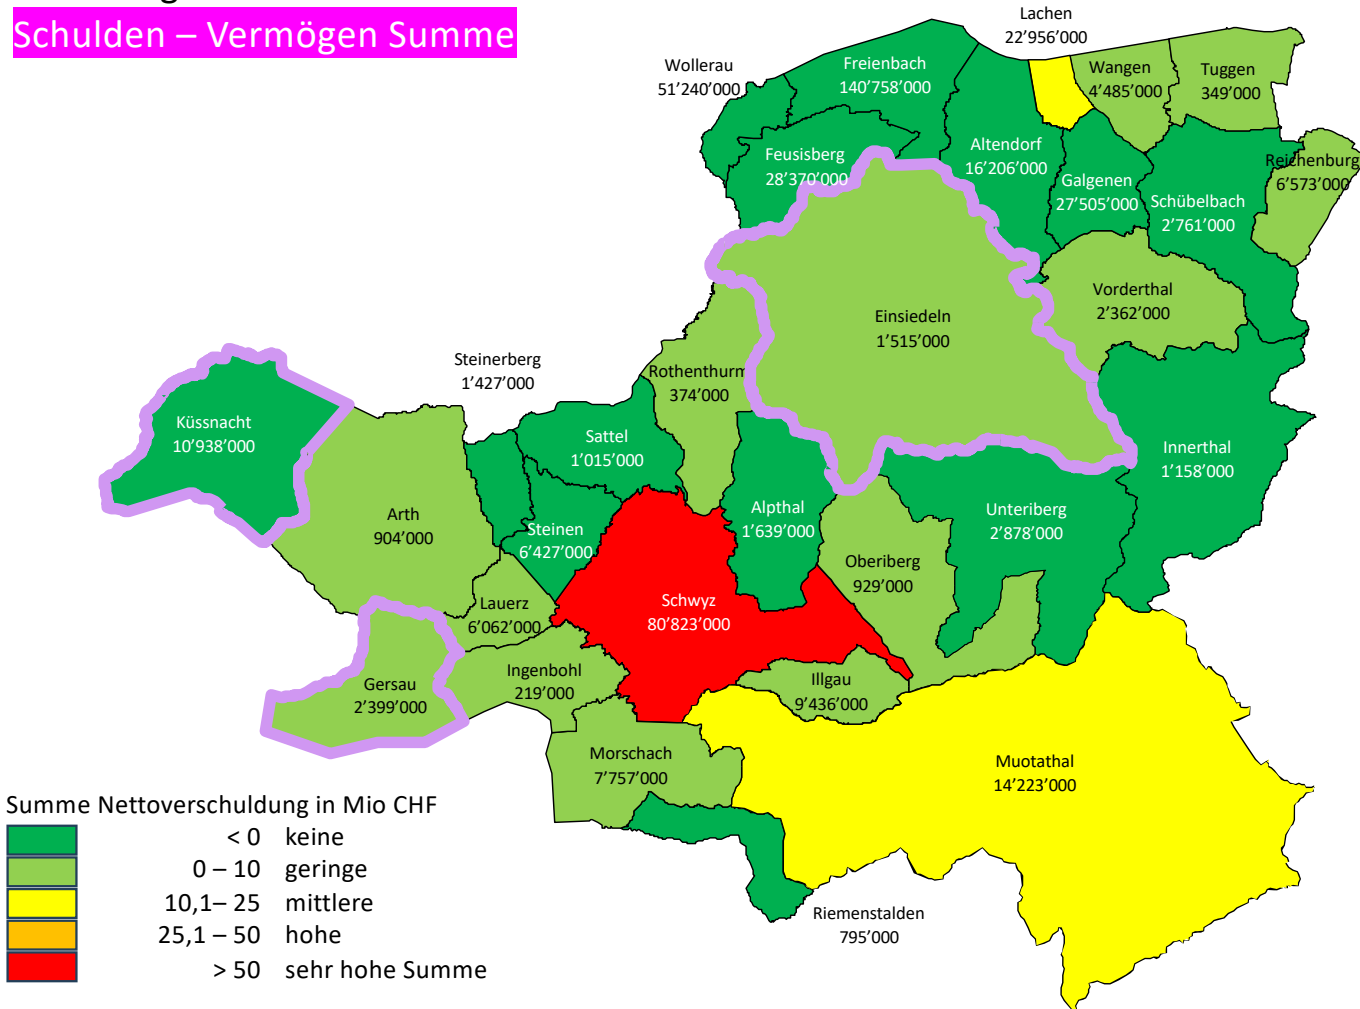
Schulden – Vermögen Summe

Lachen
22’956’000

Wollerau
51’240’000

Freienbach
140’758’000

Wangen
4’485’000

Tuggen
349’000

Feusisberg
28’370’000

Altendorf
16’206’000

Reichenburg
6’573’000

Galgenen
27’505’000

Schübelbach
2’761’000

Vorderthal
2’362’000

Einsiedeln
1’515’000

Steinerberg
1’427’000

Rothenthurm
374’000

Küssnacht
10’938’000

Sattel
1’015’000

Innerthal
1’158’000

Arth
904’000

Alpthal
1’639’000

Unteriberg
2’878’000

Steinen
6’427’000

Oberiberg
929’000

Lauerz
6’062’000

Schwyz
80’823’000

Gersau
2’399’000

Ingenbohl
219’000

Illgau
9’436’000

Muotathal
14’223’000

Morschach
7’757’000

Riemenstalden
795’000

Summe Nettoverschuldung in Mio CHF
< 0 keine
0 – 10 geringe
10,1– 25 mittlere
25,1 – 50 hohe
> 50 sehr hohe Summe